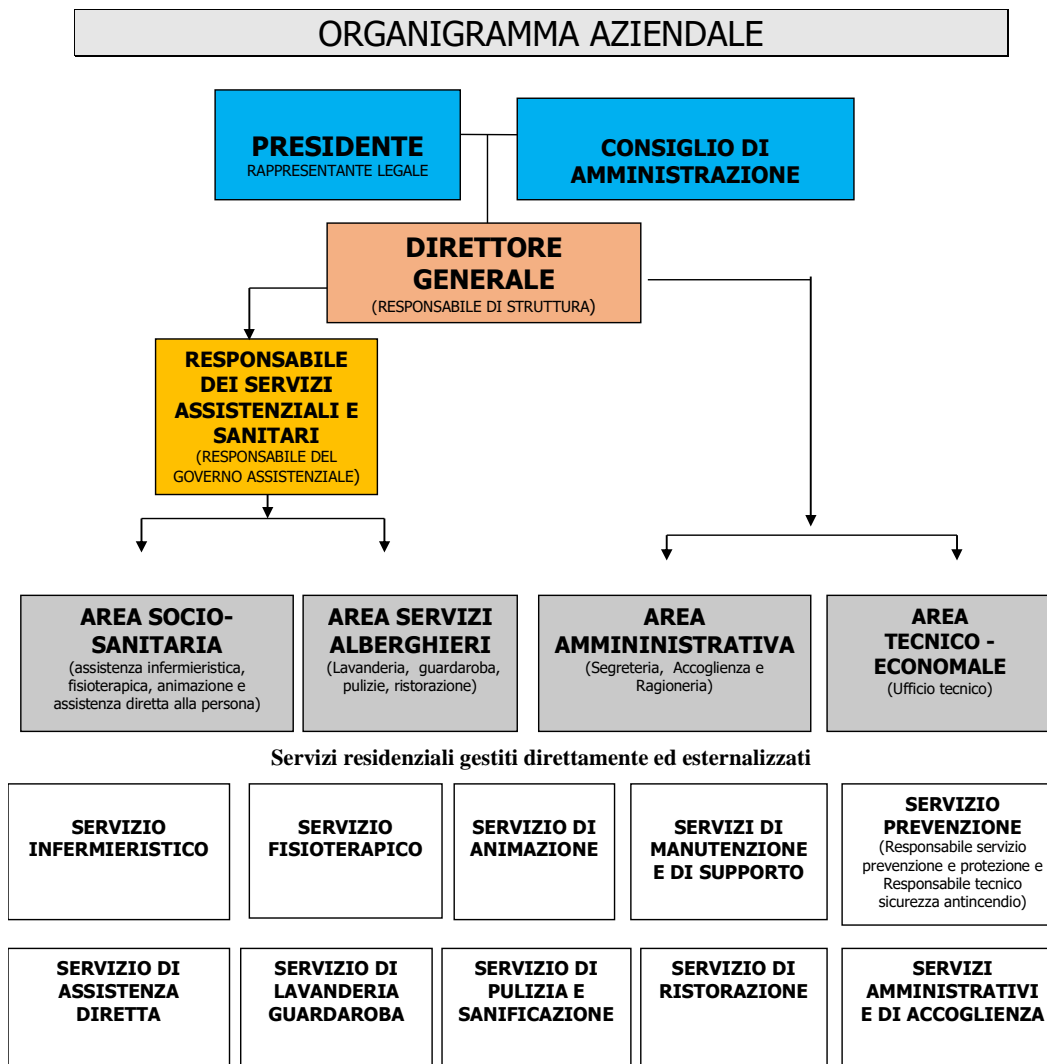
ORGANIGRAMMA AZIENDALE

PRESIDENTE
RAPPRESENTANTE LEGALE

CONSIGLIO DI AMMINISTRAZIONE

DIRETTORE GENERALE
(RESPONSABILE DI STRUTTURA)

RESPONSABILE DEI SERVIZI ASSISTENZIALI E SANITARI
(RESPONSABILE DEL GOVERNO ASSISTENZIALE)

AREA SOCIO-SANITARIA
(assistenza infermieristica, fisioterapica, animazione e assistenza diretta alla persona)

AREA SERVIZI ALBERGHIERI
(Lavanderia, guardaroba, pulizie, ristorazione)

AREA AMMININISTRATIVA
(Segreteria, Accoglienza e Ragioneria)

AREA TECNICO - ECONOMALE
(Ufficio tecnico)

Servizi residenziali gestiti direttamente ed esternalizzati

SERVIZIO INFERMIERISTICO

SERVIZIO FISIOTERAPICO

SERVIZIO DI ANIMAZIONE

SERVIZI DI MANUTENZIONE E DI SUPPORTO

SERVIZIO PREVENZIONE
(Responsabile servizio prevenzione e protezione e Responsabile tecnico sicurezza antincendio)

SERVIZIO DI ASSISTENZA DIRETTA

SERVIZIO DI LAVANDERIA GUARDAROBA

SERVIZIO DI PULIZIA E SANIFICAZIONE

SERVIZIO DI RISTORAZIONE

SERVIZI AMMINISTRATIVI E DI ACCOGLIENZA